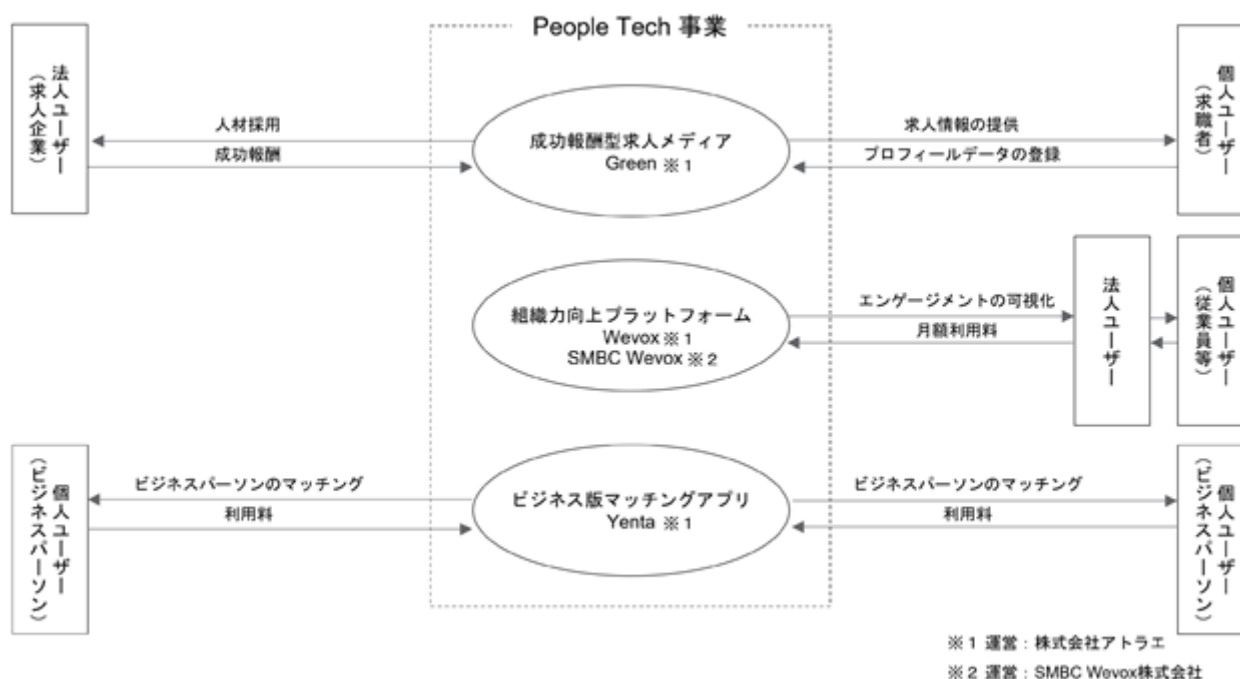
People Tech 事業

法人ユーザー（求人企業）

人材採用

成功報酬

成功報酬型求人メディア
Green ※1

求人情報の提供

プロフィールデータの登録

個人ユーザー（求職者）

組織力向上プラットフォーム
Wevox ※1
SMBC Wevox ※2

エンゲージメントの可視化

月額利用料

法人ユーザー

個人ユーザー（従業員等）

個人ユーザー（ビジネスパーソン）

ビジネスパーソンのマッチング

利用料

ビジネス版マッチングアプリ
Yenta ※1

ビジネスパーソンのマッチング

利用料

個人ユーザー（ビジネスパーソン）

※1 運営：株式会社アトラエ
※2 運営：SMBC Wevox株式会社